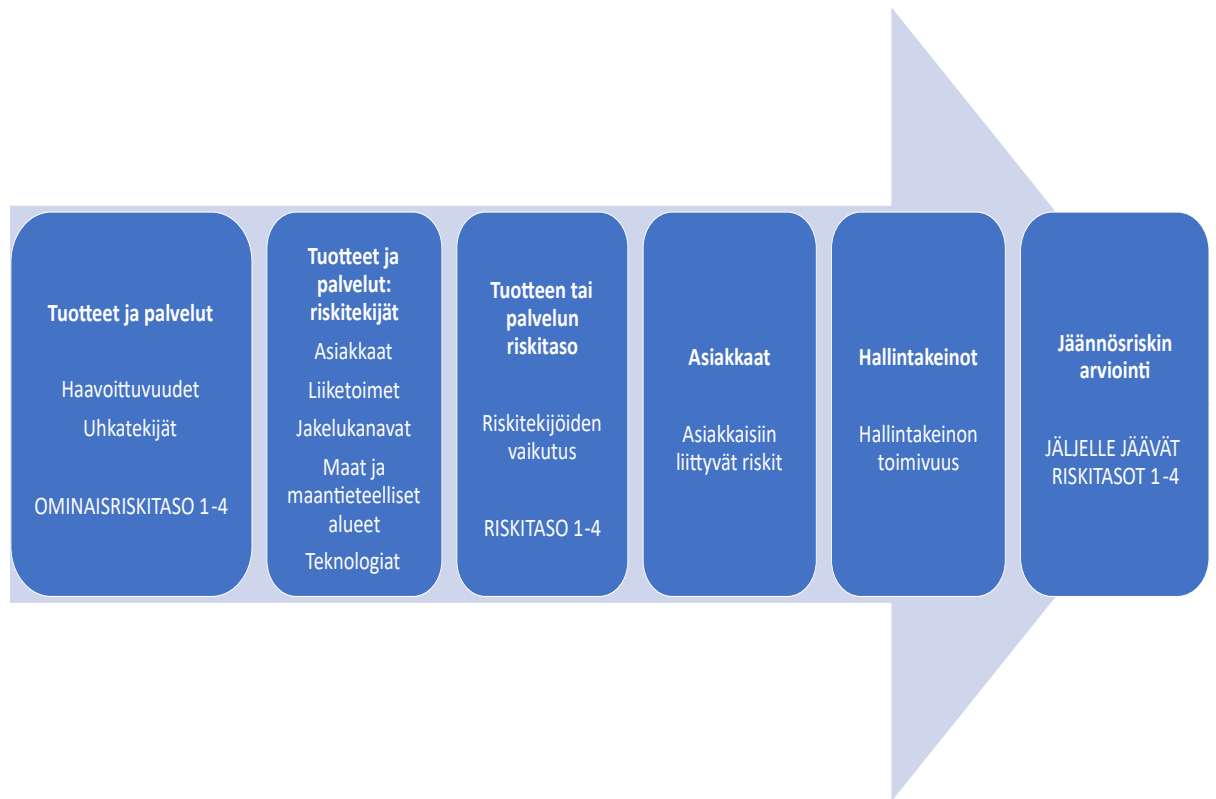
Tuotteet ja palvelut

Haavoittuvuudet

Uhkatekijät

OMINAISRISKITASO 1-4

Tuotteet ja palvelut: riskitekijät

Asiakkaat

Liiketoimet

Jakelukanavat

Maat ja maantieteelliset alueet

Teknologiat

Tuotteen tai palvelun riskitaso

Riskitekijöiden vaikutus

RISKITASO 1-4

Asiakkaat

Asiakkaisiin liittyvät riskit

Hallintakeinot

Hallintakeinon toimivuus

Jäännösriskin arviointi

JÄLJELLE JÄÄVÄT RISKITASOT 1-4